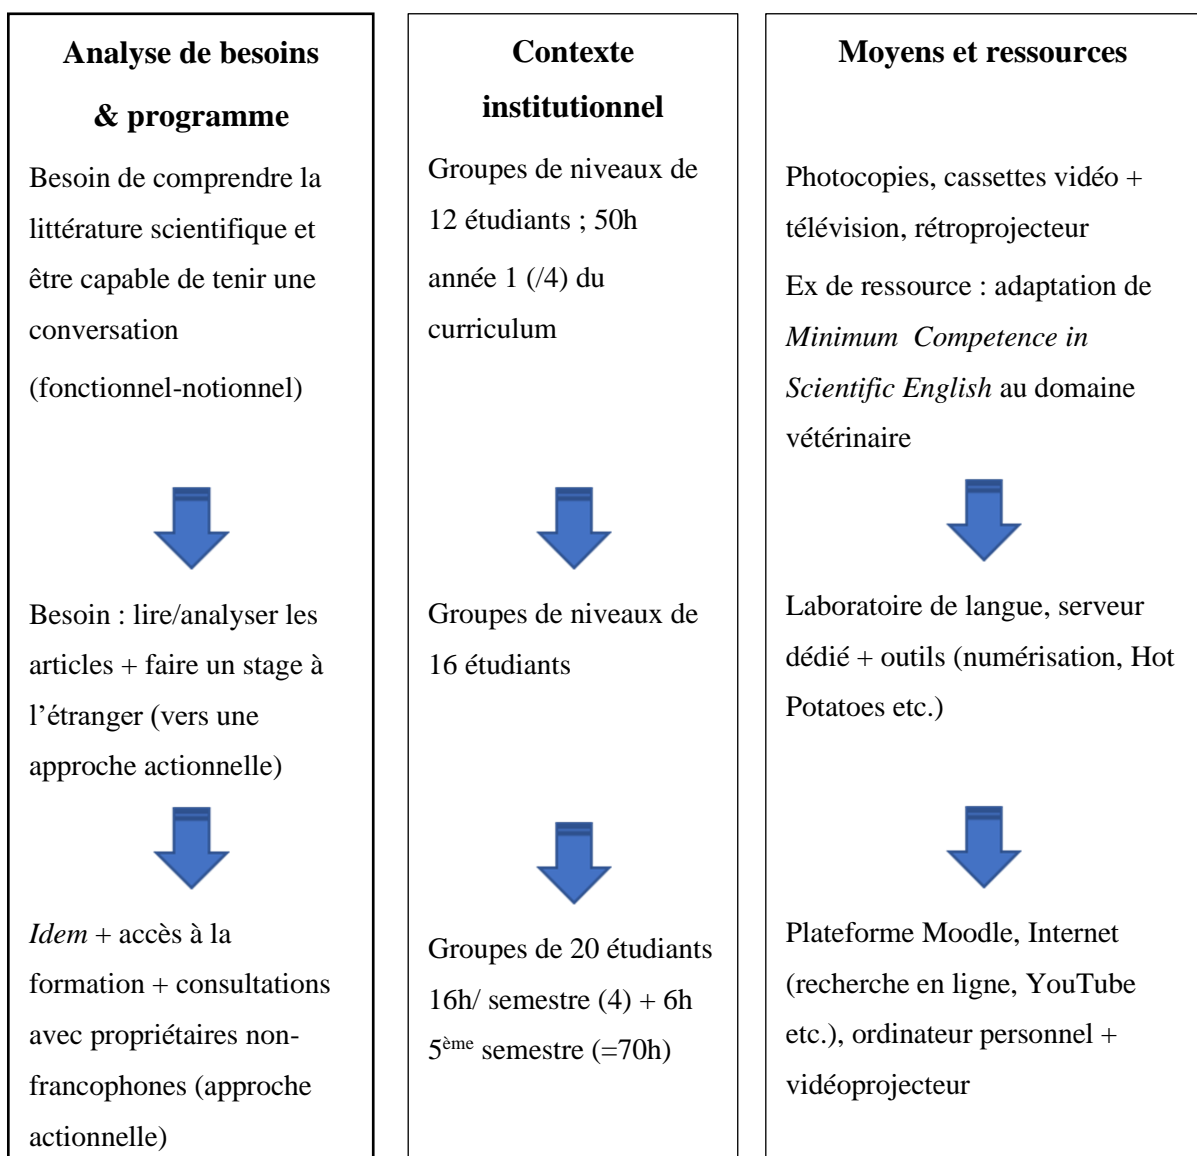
Analyse de besoins & programme

Besoin de comprendre la littérature scientifique et être capable de tenir une conversation

(fonctionnel-notionnel)

Besoin : lire/analyser les articles + faire un stage à l'étranger (vers une approche actionnelle)

Idem + accès à la formation + consultations avec propriétaires non-francophones (approche actionnelle)

Contexte institutionnel

Groupes de niveaux de 12 étudiants ; 50h

année 1 (/4) du curriculum

Groupes de niveaux de 16 étudiants

Groupes de 20 étudiants 16h/ semestre (4) + 6h $5^{ème}$ semestre (=70h)

Moyens et ressources

Photocopies, cassettes vidéo + télévision, rétroprojecteur

Ex de ressource : adaptation de Minimum Competence in Scientific English au domaine vétérinaire

Laboratoire de langue, serveur dédié + outils (numérisation, Hot Potatoes etc.)

Plateforme Moodle, Internet (recherche en ligne, YouTube etc.), ordinateur personnel + vidéoprojecteur